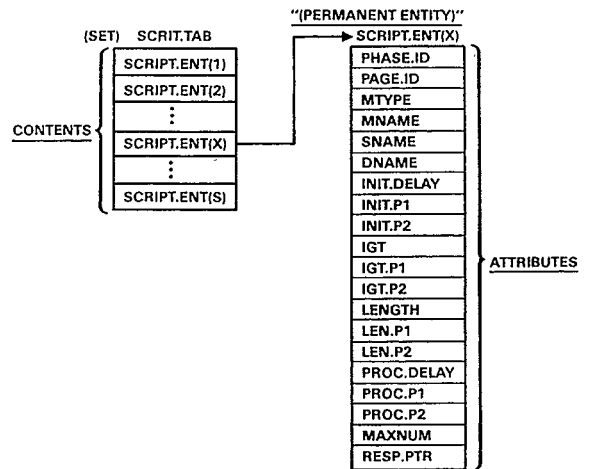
(SET) SCRIT.TAB

CONTENTS

SCRIPT.ENT(1)
SCRIPT.ENT(2)
⋮
SCRIPT.ENT(X)
⋮
SCRIPT.ENT(S)

"(PERMANENT ENTITY)"
SCRIPT.ENT(X)

PHASE.ID
PAGE.ID
MTYPE
MNAME
SNAME
DNAME
INIT.DELAY
INIT.P1
INIT.P2
IGT
IGT.P1
IGT.P2
LENGTH
LEN.P1
LEN.P2
PROC.DELAY
PROC.P1
PROC.P2
MAXNUM
RESP.PTR

ATTRIBUTES